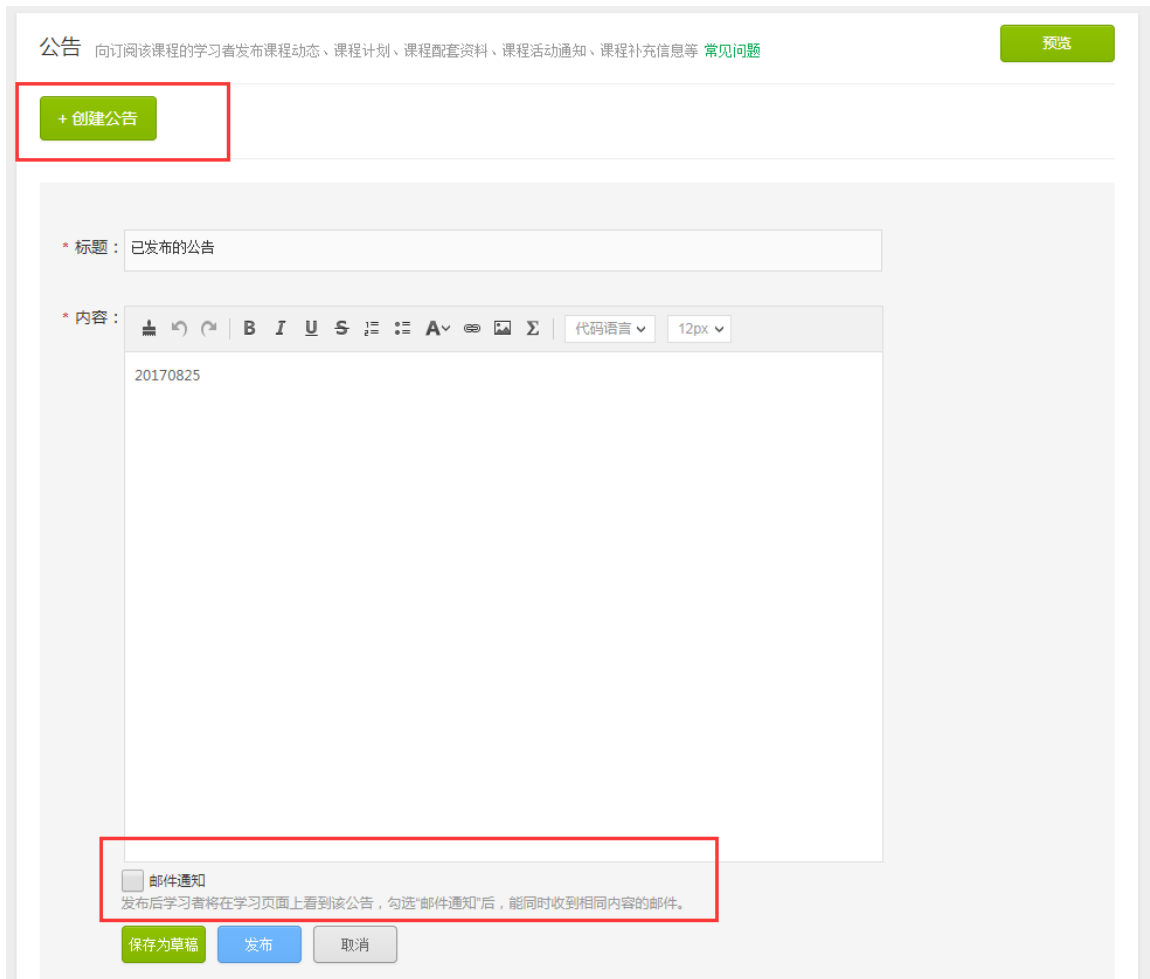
公告 向订阅该课程的学习者发布课程动态、课程计划、课程配套资料、课程活动通知、课程补充信息等 常见问题

预览

+ 创建公告

* 标题： 已发布的公告

* 内容：

B I U S A Σ 代码语言 12px

20170825

邮件通知
发布后学习者将在学习页面上看到该公告，勾选"邮件通知"后，能同时收到相同内容的邮件。

保存为草稿 发布 取消